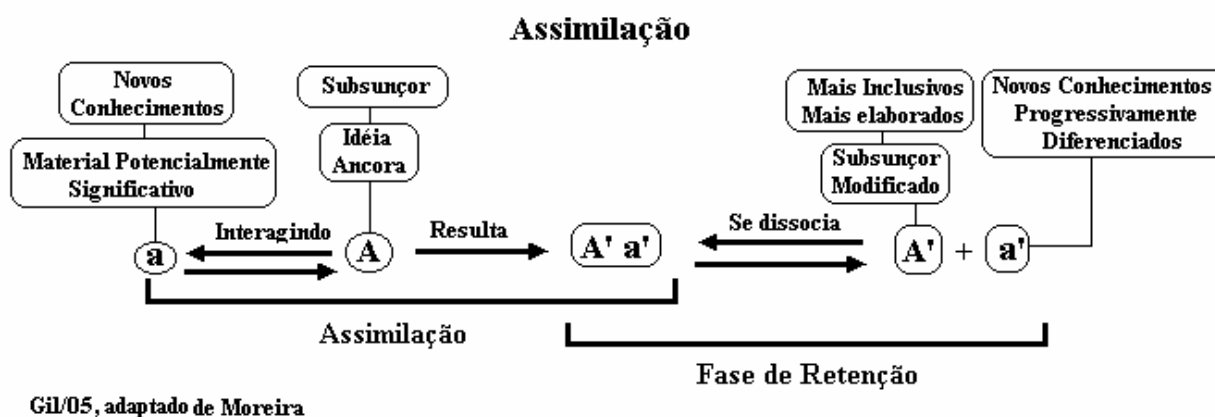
Assimilação

Novos Conhecimentos

Material Potencialmente Significativo

Subsunçor

Idéia Ancora

Mais Inclusivos Mais elaborados

Subsunçor Modificado

Novos Conhecimentos Progressivamente Diferenciados

a

Interagindo

A

Resulta

A' a'

Se dissocia

A' + a'

Assimilação

Fase de Retenção

Gil/05, adaptado de Moreira